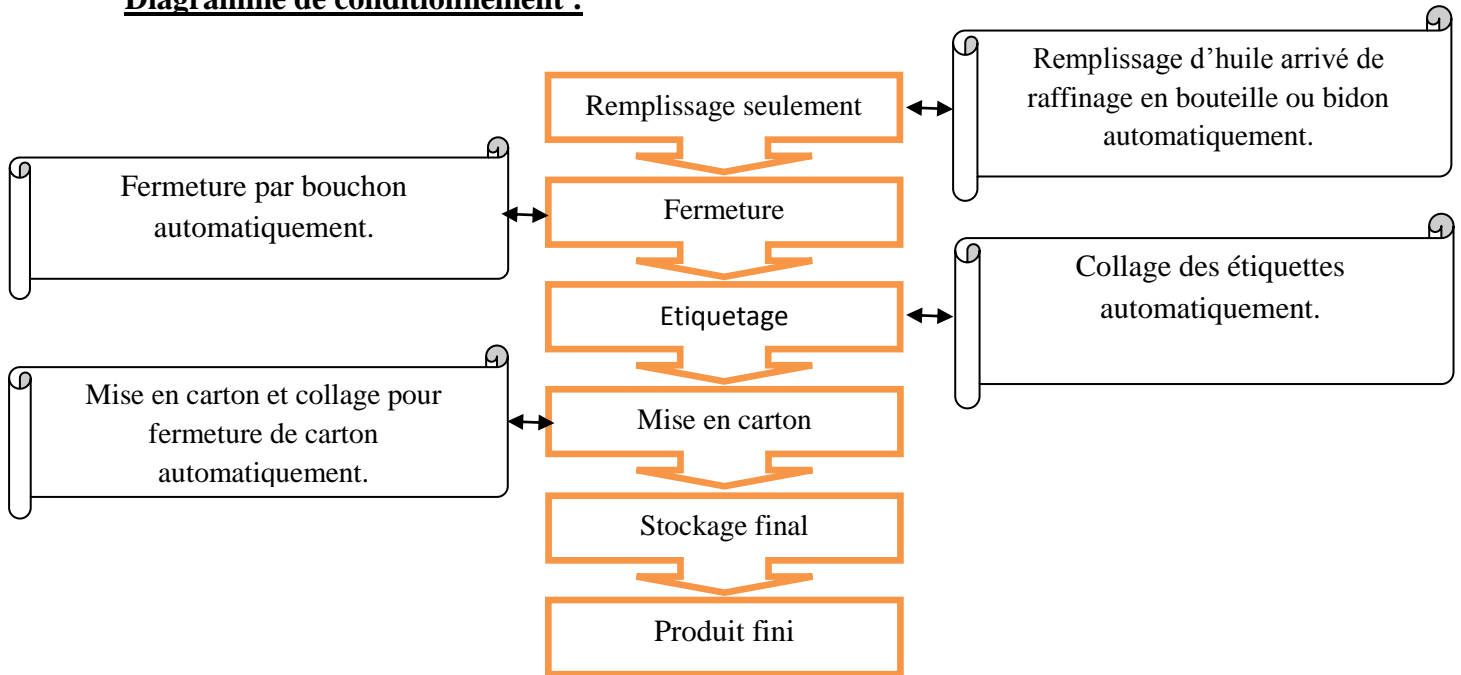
Diagramme de conditionnement :

Remplissage seulement

Remplissage d'huile arrivé de raffinage en bouteille ou bidon automatiquement.

Fermeture par bouchon automatiquement.

Fermeture

Etiquetage

Collage des étiquettes automatiquement.

Mise en carton et collage pour fermeture de carton automatiquement.

Mise en carton

Stockage final

Produit fini